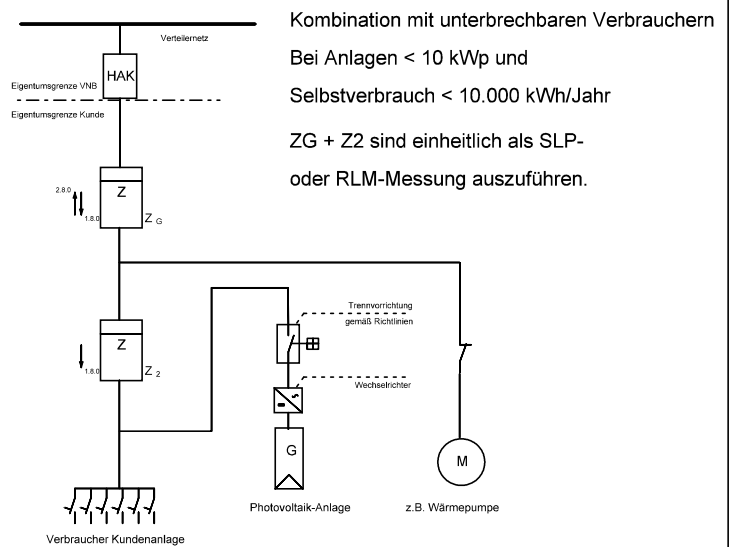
Verteilernetz

HAK

Eigentumsgrenze VNB

Eigentumsgrenze Kunde

Kombination mit unterbrechbaren Verbrauchern

Bei Anlagen < 10 kWp und

Selbstverbrauch < 10.000 kWh/Jahr

ZG + Z2 sind einheitlich als SLP-

oder RLM-Messung auszuführen.

2.8.0

1.8.0

Z

$Z_G$

Z

1.8.0

$Z_2$

Trennvorrichtung gemäß Richtlinien

Wechselrichter

G

M

Photovoltaik-Anlage

z.B. Wärmepumpe

Verbraucher Kundenanlage